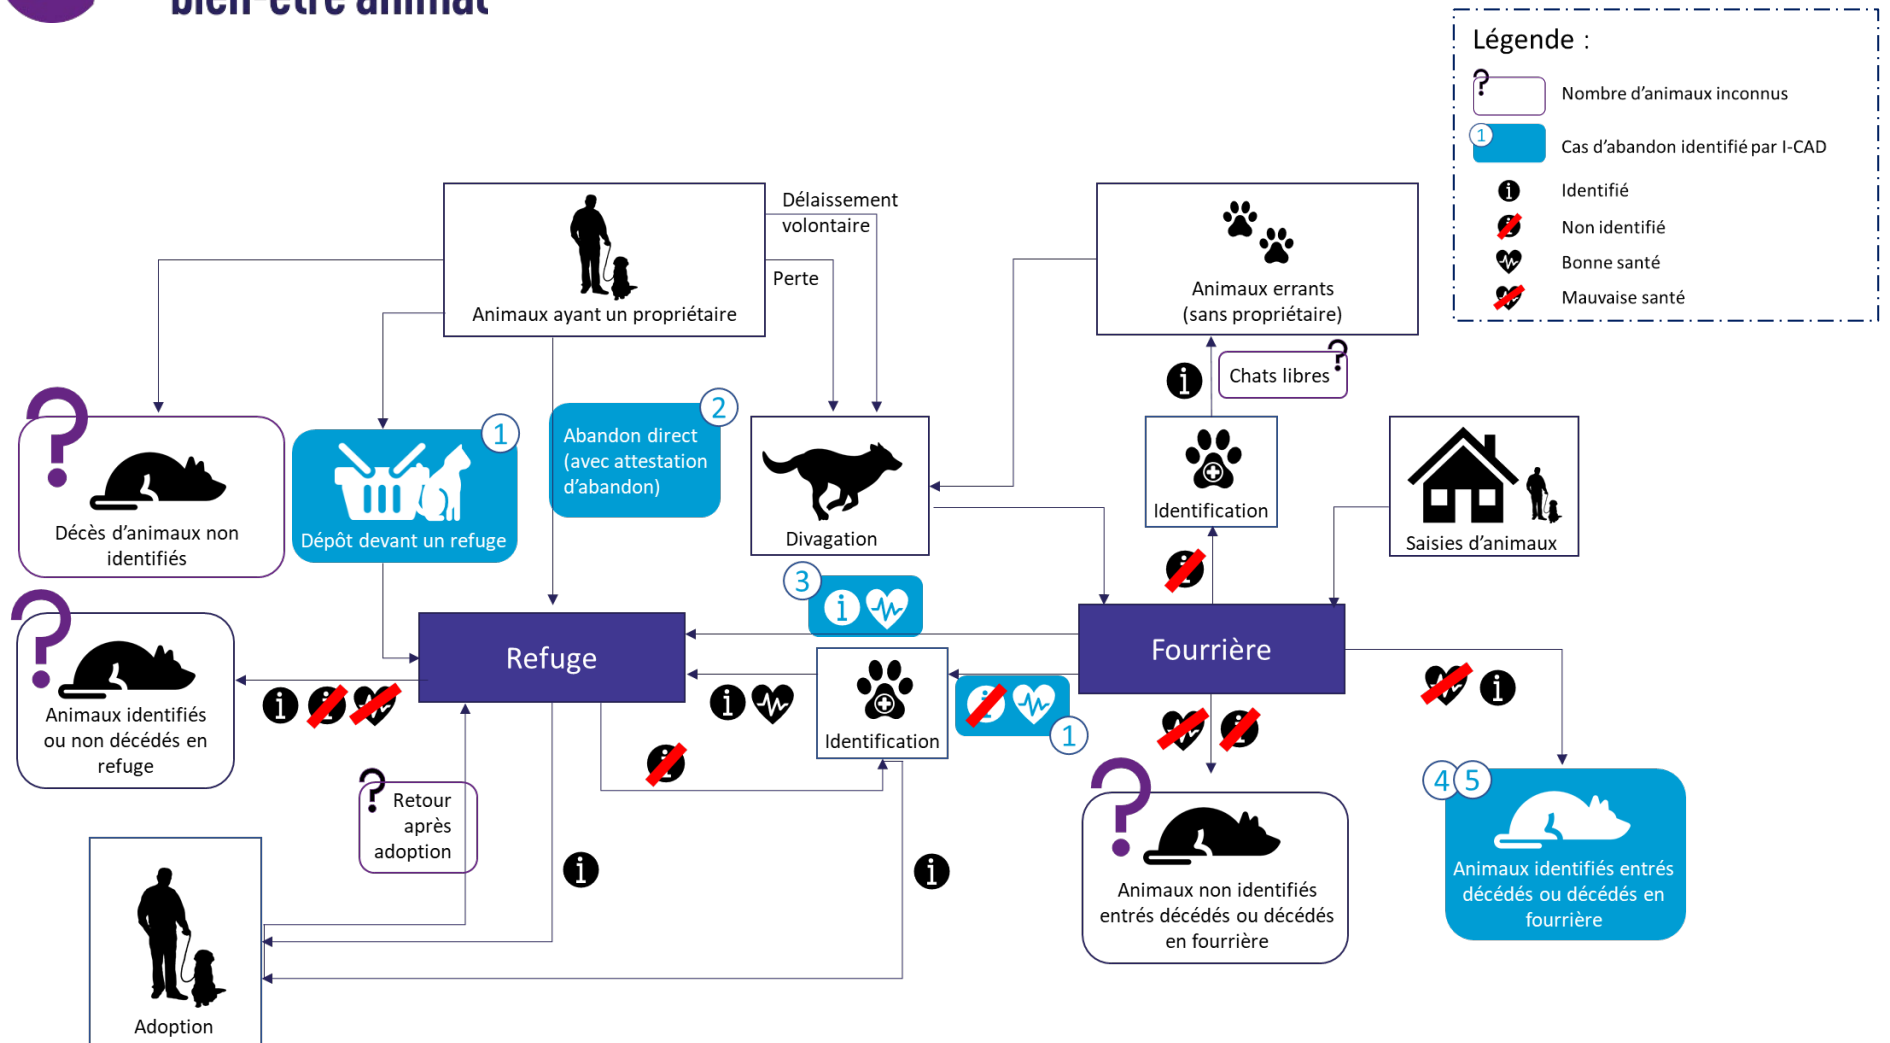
bien-être animal

Légende :
Nombre d'animaux inconnus
1 Cas d'abandon identifié par I-CAD
Identifié
Non identifié
Bonne santé
Mauvaise santé

Animaux ayant un propriétaire

Délaissement volontaire

Perte

Animaux errants (sans propriétaire)

Chats libres

Décès d'animaux non identifiés

1 Dépôt devant un refuge

2 Abandon direct (avec attestation d'abandon)

Divagation

Identification

Saisies d'animaux

3

Refuge

Fourrière

Animaux identifiés ou non décédés en refuge

Identification

1

Retour après adoption

Adoption

Animaux non identifiés entrés décédés ou décédés en fourrière

4 5 Animaux identifiés entrés décédés ou décédés en fourrière